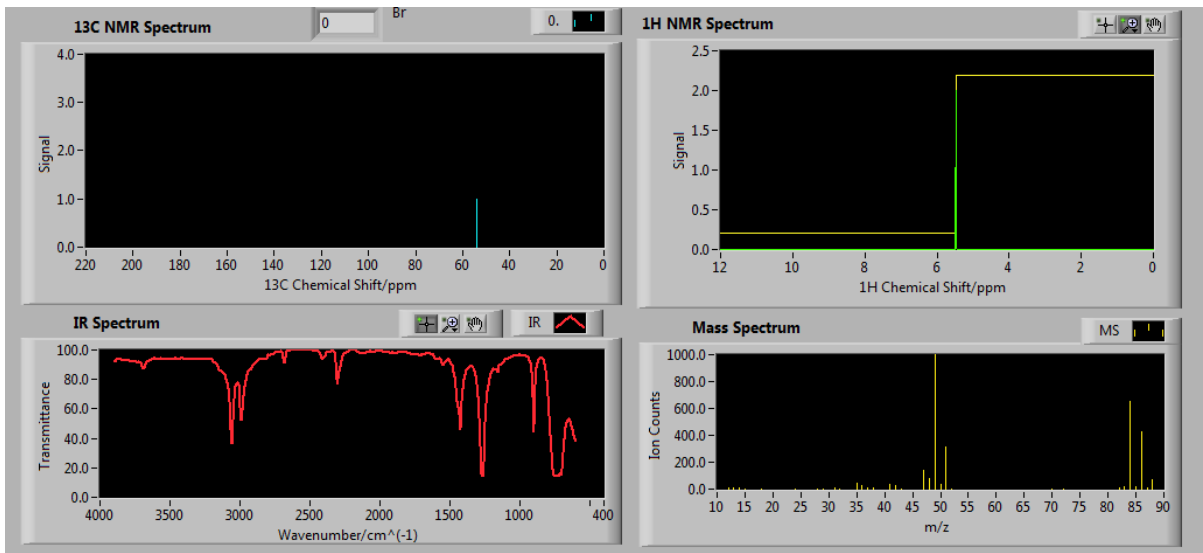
13C NMR Spectrum

0

Br

0.

4.0
3.0
2.0
1.0
0.0
Signal

220 200 180 160 140 120 100 80 60 40 20 0
13C Chemical Shift/ppm

1H NMR Spectrum

2.5
2.0
1.5
1.0
0.5
0.0
Signal

12 10 8 6 4 2 0
1H Chemical Shift/ppm

IR Spectrum

IR

100.0
80.0
60.0
40.0
20.0
0.0
Transmittance

4000 3500 3000 2500 2000 1500 1000 400
Wavenumber/cm^(-1)

Mass Spectrum

MS

1000.0
800.0
600.0
400.0
200.0
0.0
Ion Counts

10 15 20 25 30 35 40 45 50 55 60 65 70 75 80 85 90
m/z